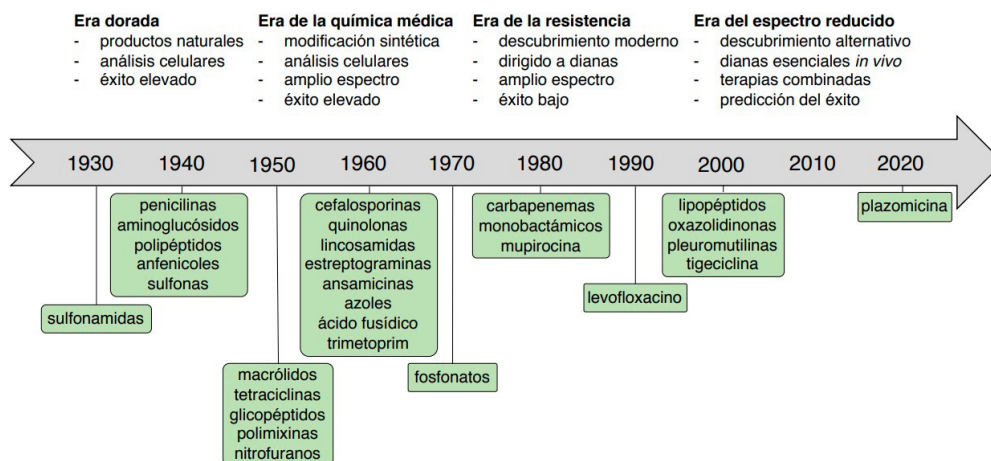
Era dorada
- productos naturales
- análisis celulares
- éxito elevado

Era de la química médica
- modificación sintética
- análisis celulares
- amplio espectro
- éxito elevado

Era de la resistencia
- descubrimiento moderno
- dirigido a dianas
- amplio espectro
- éxito bajo

Era del espectro reducido
- descubrimiento alternativo
- dianas esenciales in vivo
- terapias combinadas
- predicción del éxito

1930 1940 1950 1960 1970 1980 1990 2000 2010 2020

sulfonamidas

penicilinas
aminoglucósidos
polipéptidos
anfenicoles
sulfonas

macrólidos
tetraciclinas
glicopéptidos
polimixinas
nitrofuranos

cefalosporinas
quinolonas
lincosamidas
estreptograminas
ansamicinas
azoles
ácido fusídico
trimetoprim

fosfonatos

carbapenemas
monobactámicos
mupirocina

levofloxacino

lipopéptidos
oxazolidinonas
pleuromutilinas
tigeciclina

plazomicina